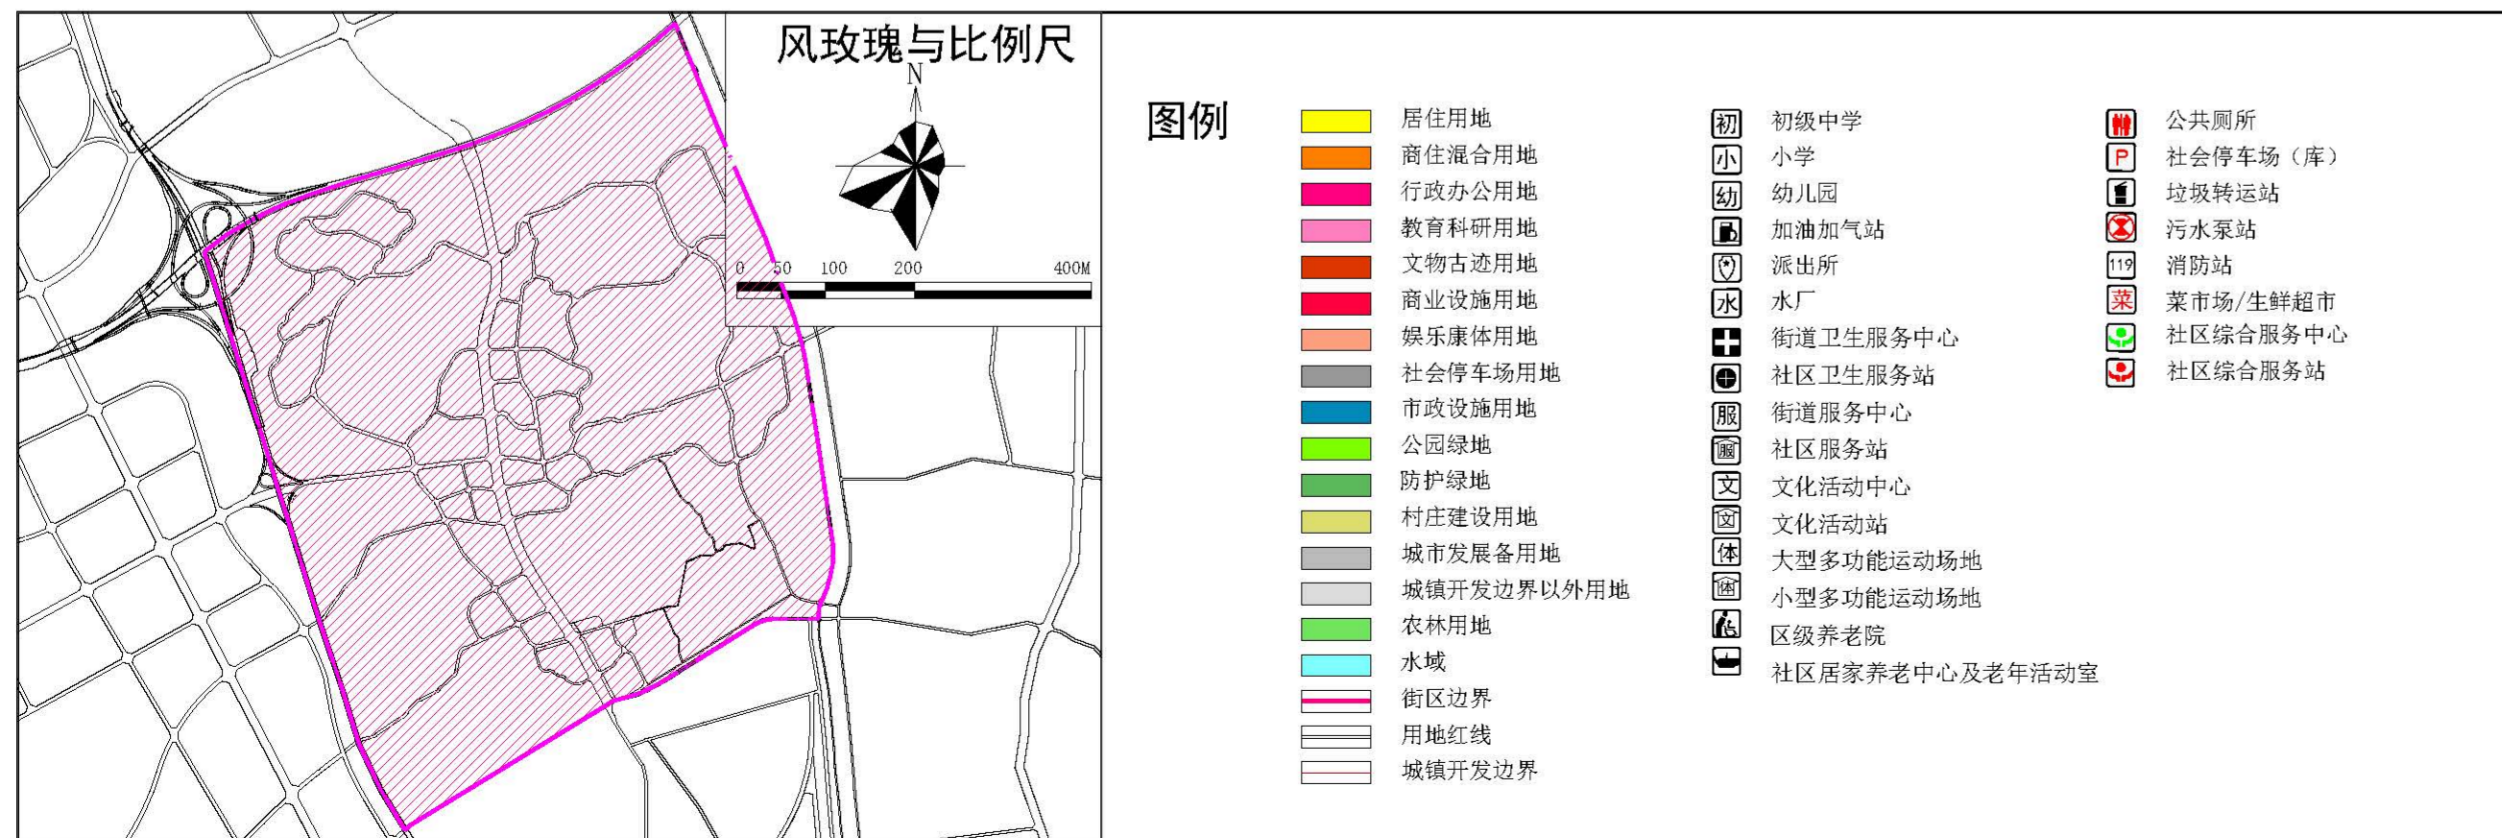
风玫瑰与比例尺

N

0 50 100 200 400M

图例

居住用地
商住混合用地
行政办公用地
教育科研用地
文物古迹用地
商业设施用地
娱乐康体用地
社会停车场用地
市政设施用地
公园绿地
防护绿地
村庄建设用地
城市发展备用地
城镇开发边界以外用地
农林用地
水域
街区边界
用地红线
城镇开发边界

初 初级中学
小 小学
幼 幼儿园
加油加气站
派出所
水 水厂
街道卫生服务中心
社区卫生服务站
服 街道服务中心
社区服务站
文 文化活动中心
文化活动站
体 大型多功能运动场地
小型多功能运动场地
区级养老院
社区居家养老中心及老年活动室

公共厕所
P 社会停车场（库）
垃圾转运站
污水泵站
119 消防站
菜 菜市场/生鲜超市
社区综合服务中心
社区综合服务站